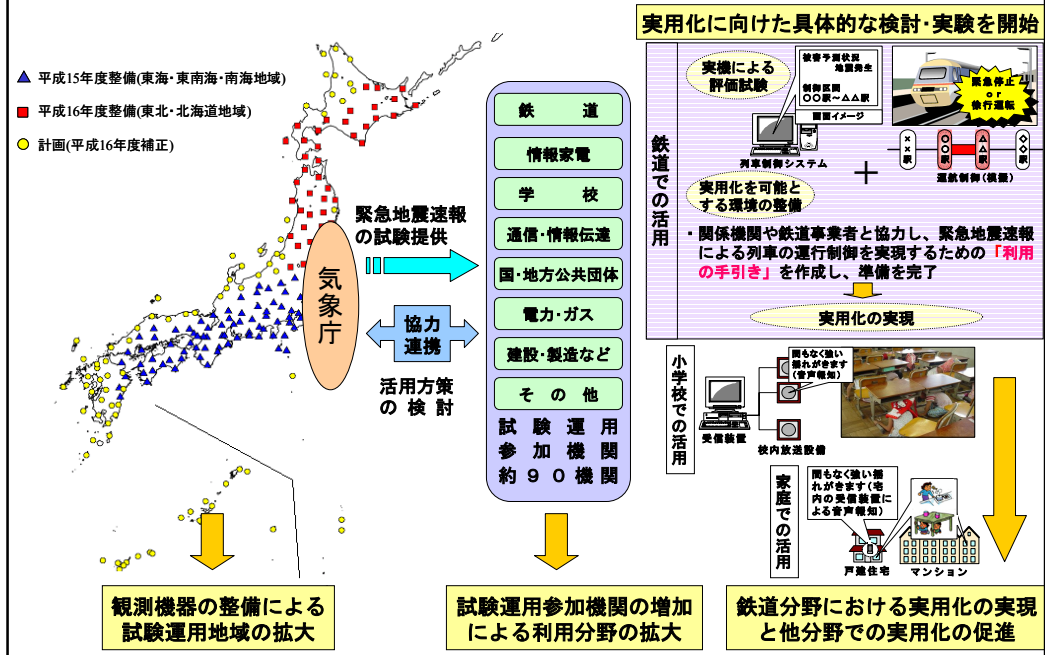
▲ 平成15年度整備(東海・東南海・南海地域)
■ 平成16年度整備(東北・北海道地域)
● 計画(平成16年度補正)

緊急地震速報の試験提供

気象庁

協力連携

活用方策の検討

鉄道
情報家電
学校
通信・情報伝達
国・地方公共団体
電力・ガス
建設・製造など
その他
試験運用参加機関約９０機関

実用化に向けた具体的な検討・実験を開始

鉄道での活用

実機による評価試験

被害予測状況 地震発生
制御区間 ○○駅～△△駅
画面イメージ
列車制御システム

緊急停止 or 徐行運転

××駅 ○○駅 △△駅 ◇◇駅
運転制御(模擬)

実用化を可能とする環境の整備

・関係機関や鉄道事業者と協力し、緊急地震速報による列車の運行制御を実現するための「利用の手引き」を作成し、準備を完了

実用化の実現

小学校での活用

間もなく強い揺れがきます(音声報知)
受信装置
校内放送設備

家庭での活用

間もなく強い揺れがきます(宅内の受信装置による音声報知)
戸建住宅
マンション

観測機器の整備による試験運用地域の拡大

試験運用参加機関の増加による利用分野の拡大

鉄道分野における実用化の実現と他分野での実用化の促進